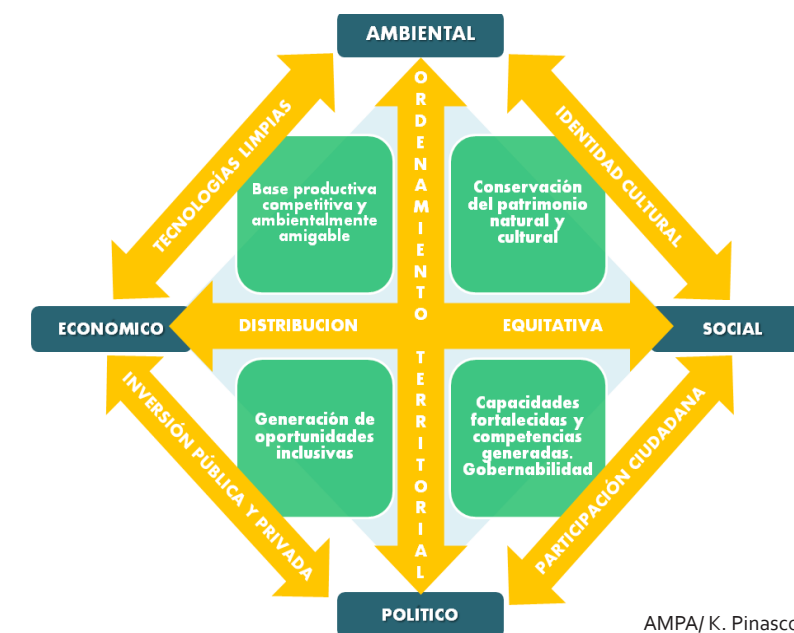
AMBIENTAL

TECNOLOGÍAS LIMPIAS

ORDENAMIENTO TERRITORIAL

IDENTIDAD CULTURAL

Base productiva competitiva y ambientalmente amigable

Conservación del patrimonio natural y cultural

ECONOMICO

DISTRIBUCION

EQUITATIVA

SOCIAL

Generación de oportunidades inclusivas

Capacidades fortalecidas y competencias generadas. Gobernabilidad

INVERSIÓN PÚBLICA Y PRIVADA

PARTICIPACIÓN CIUDADANA

POLITICO

AMPA/ K. Pinasco